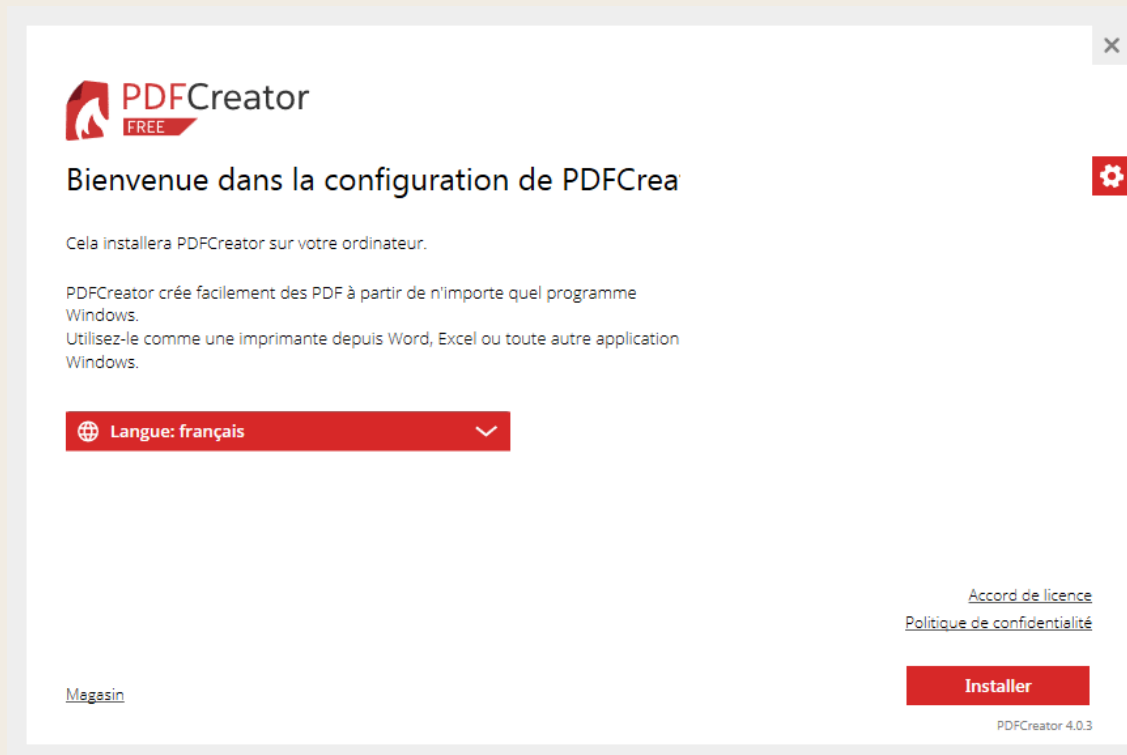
PDFCreator
FREE

Bienvenue dans la configuration de PDFCrea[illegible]

Cela installera PDFCreator sur votre ordinateur.

PDFCreator crée facilement des PDF à partir de n'importe quel programme Windows.
Utilisez-le comme une imprimante depuis Word, Excel ou toute autre application Windows.

Langue: français

Accord de licence
Politique de confidentialité

Magasin

Installer

PDFCreator 4.0.3